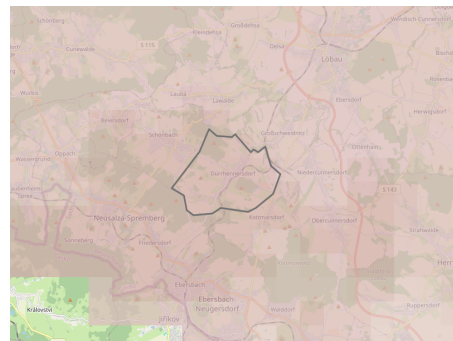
Großdehsa
Weißbach-Cunnersdorf
Kleindehsa
Lawalde
Cunewalde
Löbau
Lauba
Ebersdorf
Wurbis
Schönbach
Großschweidnitz
Oppach
Dürrhennersdorf
Niedercunnersdorf
Obercunnersdorf
Kottmarsdorf
Neusalza-Spremberg
Sonneberg
Friedersdorf
Ebersbach-Neugersdorf
Království
Jiříkov
Herwigsdorf
Oderwitz
Rosenhain
S 148
S 116
Herr
Ruppersdorf